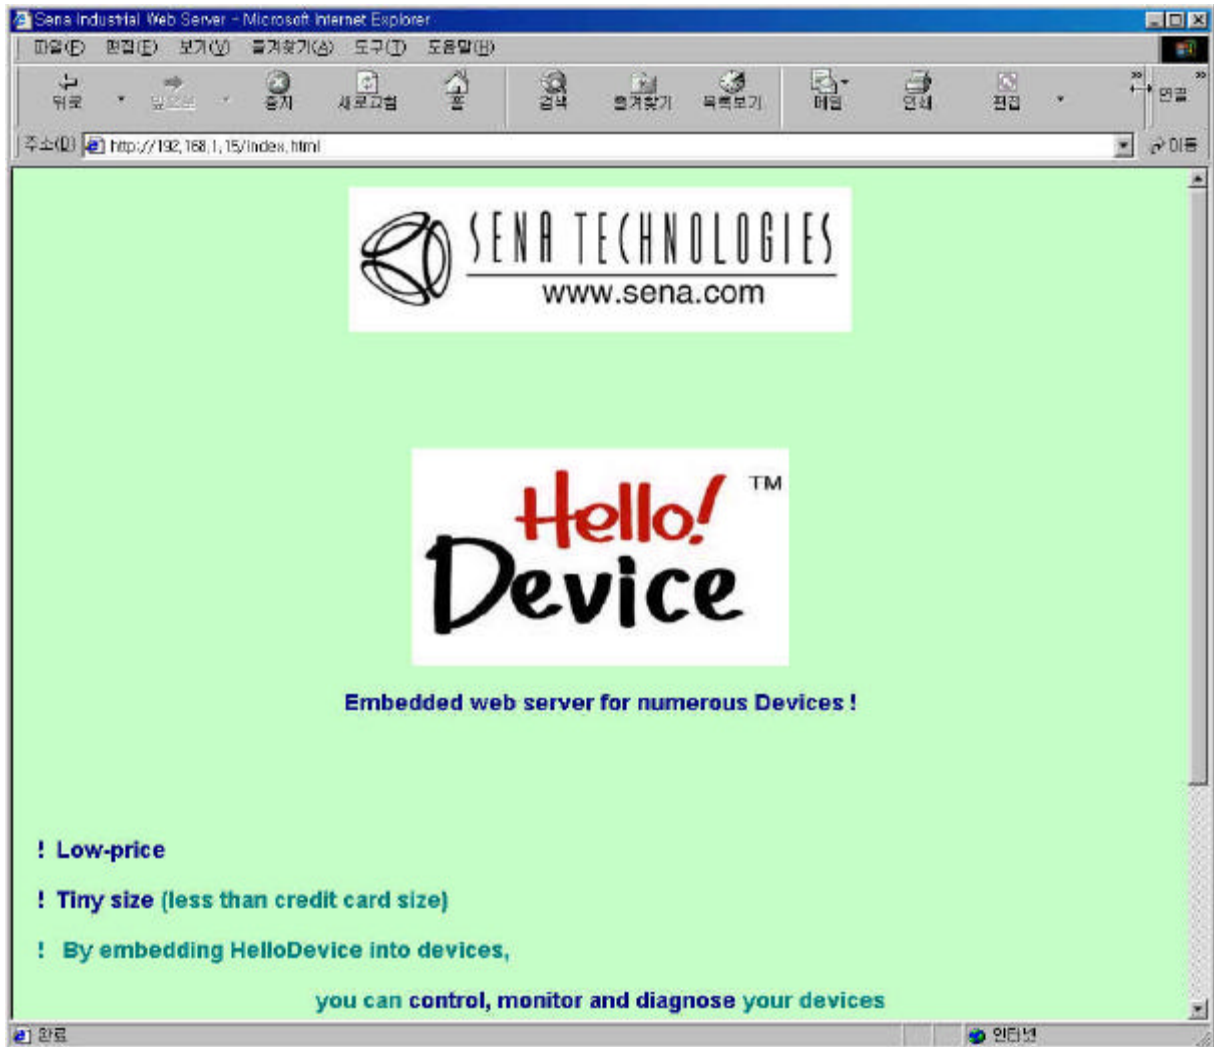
Sena Industrial Web Server - Microsoft Internet Explorer

파일(F) 편집(E) 보기(V) 즐겨찾기(A) 도구(T) 도움말(H)

뒤로 앞으로 중지 새로고침 홈 검색 즐겨찾기 목록보기 메일 인쇄 편집 연결

주소(D) http://192.168.1.15/index.html 이동

SENA TECHNOLOGIES
www.sena.com

Hello! Device ™

Embedded web server for numerous Devices !

! Low-price

! Tiny size (less than credit card size)

! By embedding HelloDevice into devices,

you can control, monitor and diagnose your devices

완료 인터넷